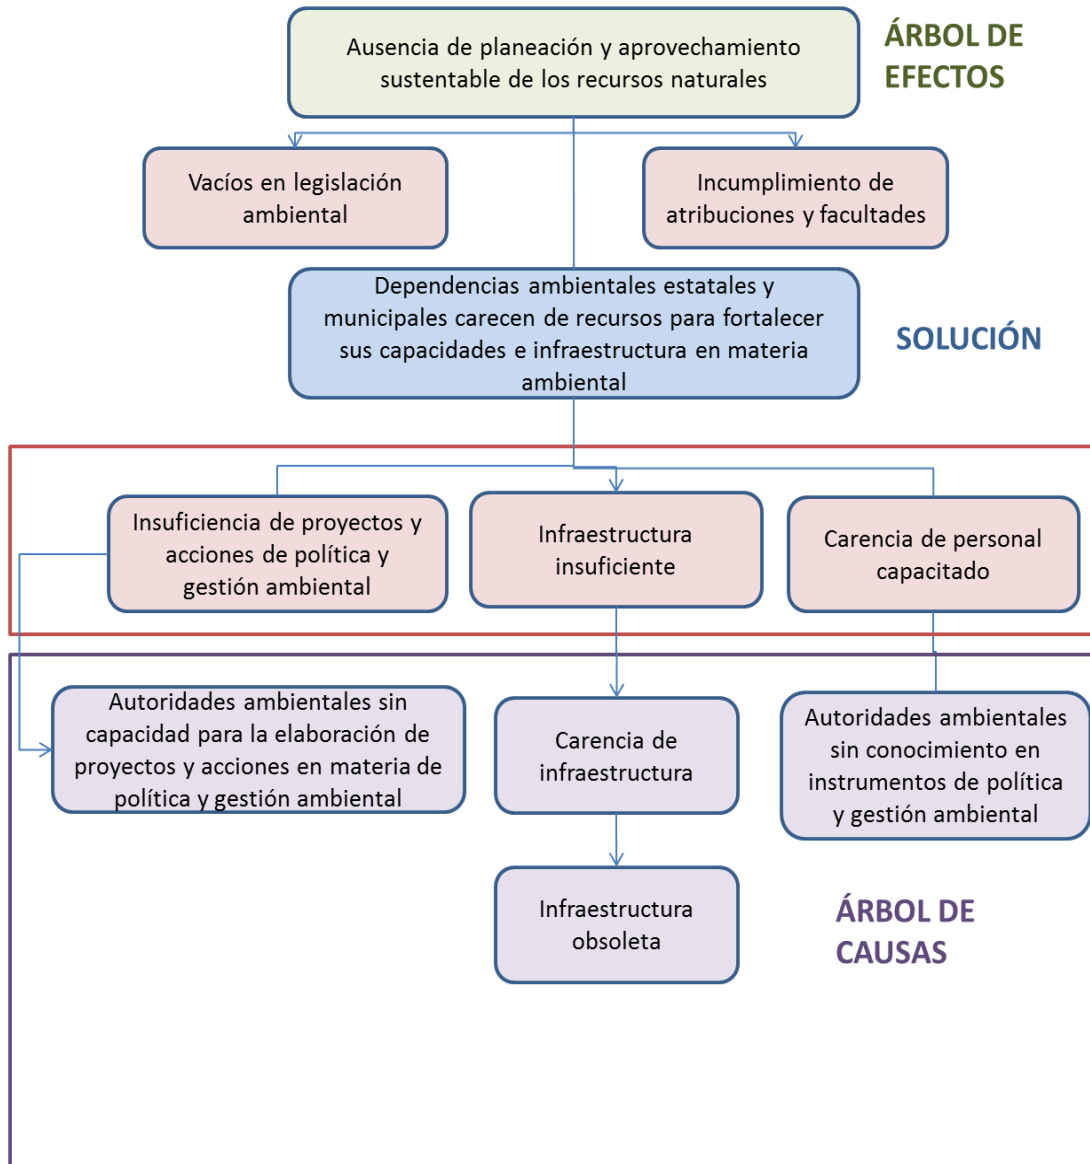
Ausencia de planeación y aprovechamiento sustentable de los recursos naturales

ÁRBOL DE EFECTOS

Vacíos en legislación ambiental

Incumplimiento de atribuciones y facultades

Dependencias ambientales estatales y municipales carecen de recursos para fortalecer sus capacidades e infraestructura en materia ambiental

SOLUCIÓN

Insuficiencia de proyectos y acciones de política y gestión ambiental

Infraestructura insuficiente

Carencia de personal capacitado

Autoridades ambientales sin capacidad para la elaboración de proyectos y acciones en materia de política y gestión ambiental

Carencia de infraestructura

Autoridades ambientales sin conocimiento en instrumentos de política y gestión ambiental

Infraestructura obsoleta

ÁRBOL DE CAUSAS